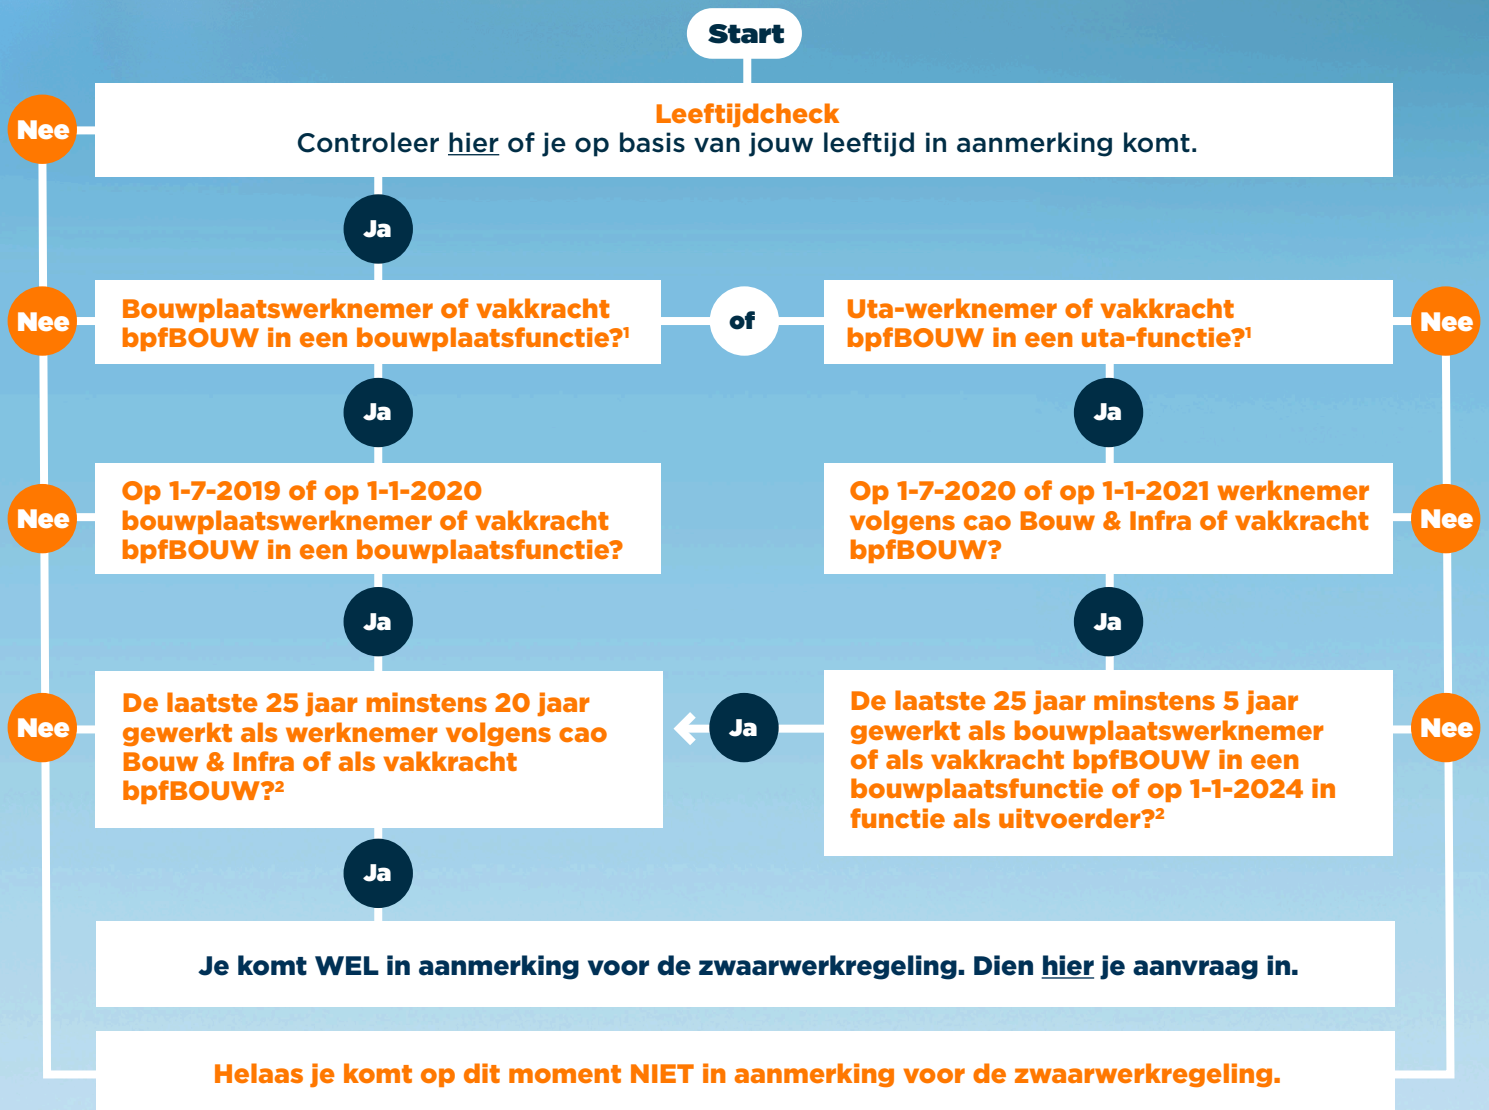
Start

Nee

Leeftijdcheck
Controleer hier of je op basis van jouw leeftijd in aanmerking komt.

Ja

Nee

Bouwplaatswerknemer of vakkracht bpfBOUW in een bouwplaatsfunctie?$^1$

of

Uta-werknemer of vakkracht bpfBOUW in een uta-functie?$^1$

Nee

Ja

Ja

Nee

Op 1-7-2019 of op 1-1-2020 bouwplaatswerknemer of vakkracht bpfBOUW in een bouwplaatsfunctie?

Op 1-7-2020 of op 1-1-2021 werknemer volgens cao Bouw & Infra of vakkracht bpfBOUW?

Nee

Ja

Ja

Nee

De laatste 25 jaar minstens 20 jaar gewerkt als werknemer volgens cao Bouw & Infra of als vakkracht bpfBOUW?$^2$

Ja

De laatste 25 jaar minstens 5 jaar gewerkt als bouwplaatswerknemer of als vakkracht bpfBOUW in een bouwplaatsfunctie of op 1-1-2024 in functie als uitvoerder?$^2$

Nee

Ja

Je komt WEL in aanmerking voor de zwaarwerkregeling. Dien hier je aanvraag in.

Helaas je komt op dit moment NIET in aanmerking voor de zwaarwerkregeling.